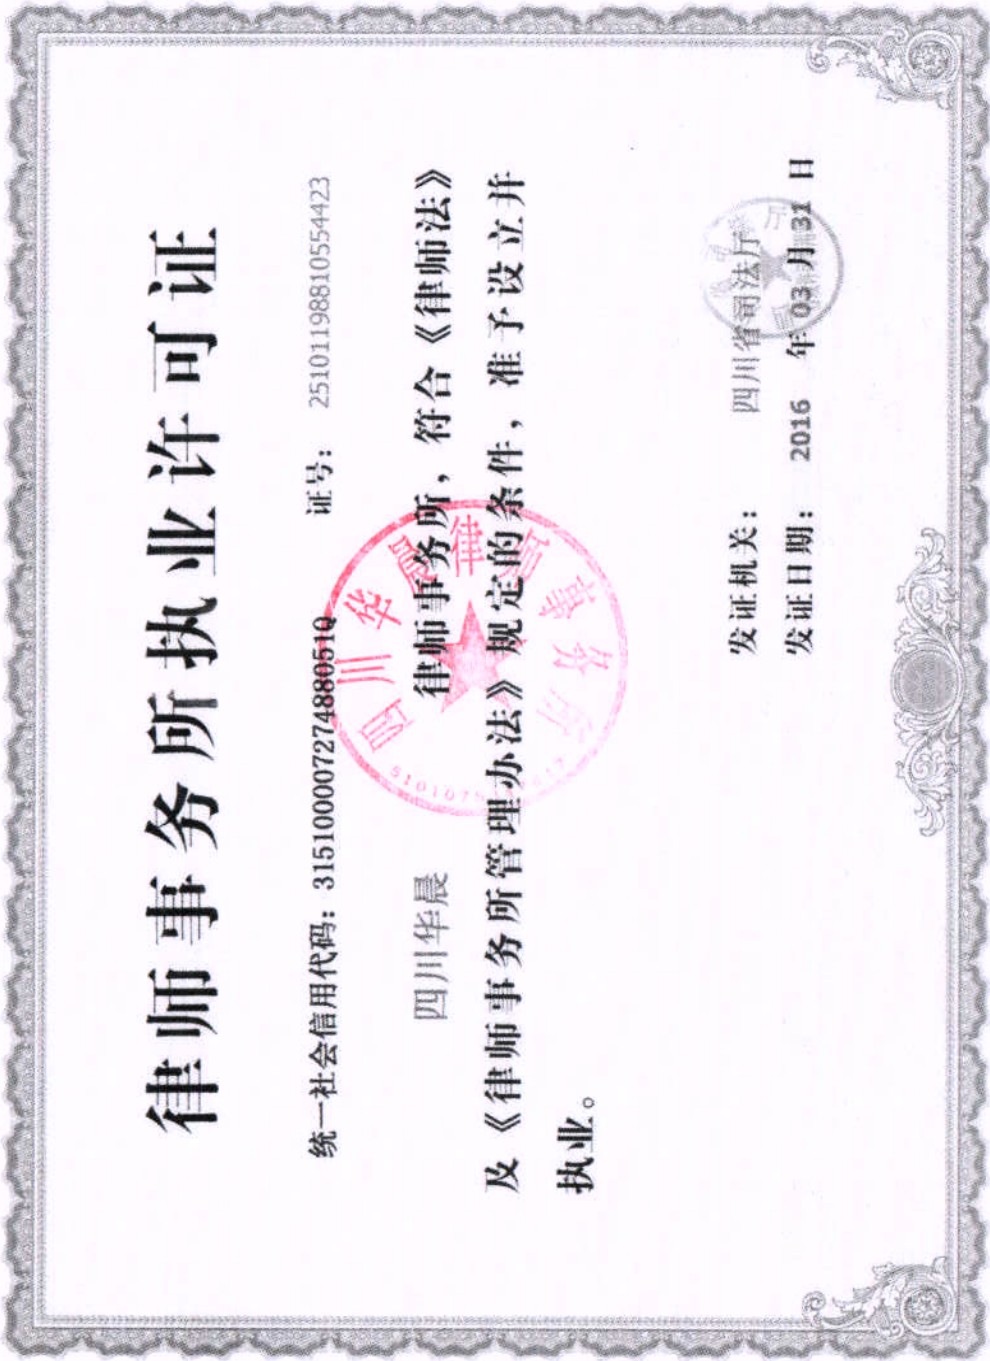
律师事务所执业许可证

统一社会信用代码：31510000727488051O　　证号：25101198810554423

四川华晨　　律师事务所，符合《律师法》及《律师事务所管理办法》规定的条件，准予设立并执业。

四川华晨律师事务所
5101070

发证机关：　四川省司法厅

发证日期：　2016 年 03 月 31 日

四川省司法厅